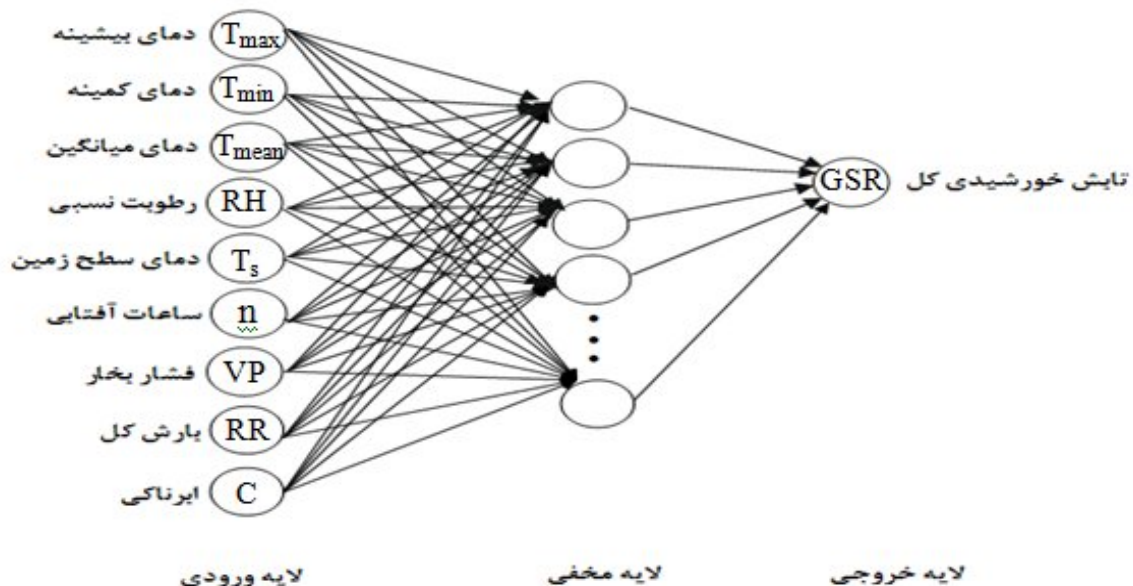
دمای بیشینه $T_{max}$
دمای کمینه $T_{min}$
دمای میانگین $T_{mean}$
رطوبت نسبی RH
دمای سطح زمین $T_s$
ساعات آفتابی n
فشار بخار VP
بارش کل RR
ابرناکی C

GSR تابش خورشیدی کل

لایه ورودی
لایه مخفی
لایه خروجی